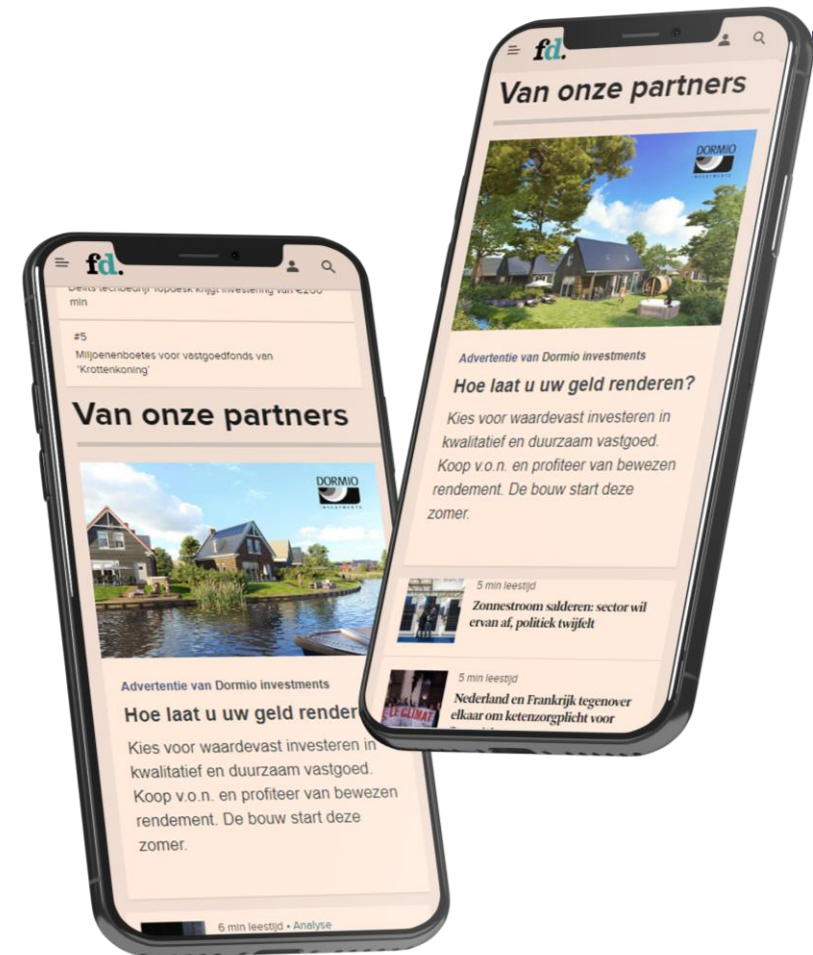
fd.

Van onze partners

DORMIO INVESTMENTS

Advertentie van Dormio investments

Hoe laat u uw geld renderen?

Kies voor waardevast investeren in kwalitatief en duurzaam vastgoed. Koop v.o.n. en profiteer van bewezen rendement. De bouw start deze zomer.

5 min leestijd

Zonnestroom salderen: sector wil ervan af, politiek twijfelt

5 min leestijd

Nederland en Frankrijk tegenover elkaar om ketenzorgplicht voor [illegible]

fd.

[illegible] krijgt investering van €200 min

#5

Miljoenenboetes voor vastgoedfonds van 'Krottenkoning'

Van onze partners

DORMIO INVESTMENTS

Advertentie van Dormio investments

Hoe laat u uw geld render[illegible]

Kies voor waardevast investeren in kwalitatief en duurzaam vastgoed. Koop v.o.n. en profiteer van bewezen rendement. De bouw start deze zomer.

6 min leestijd • Analyse